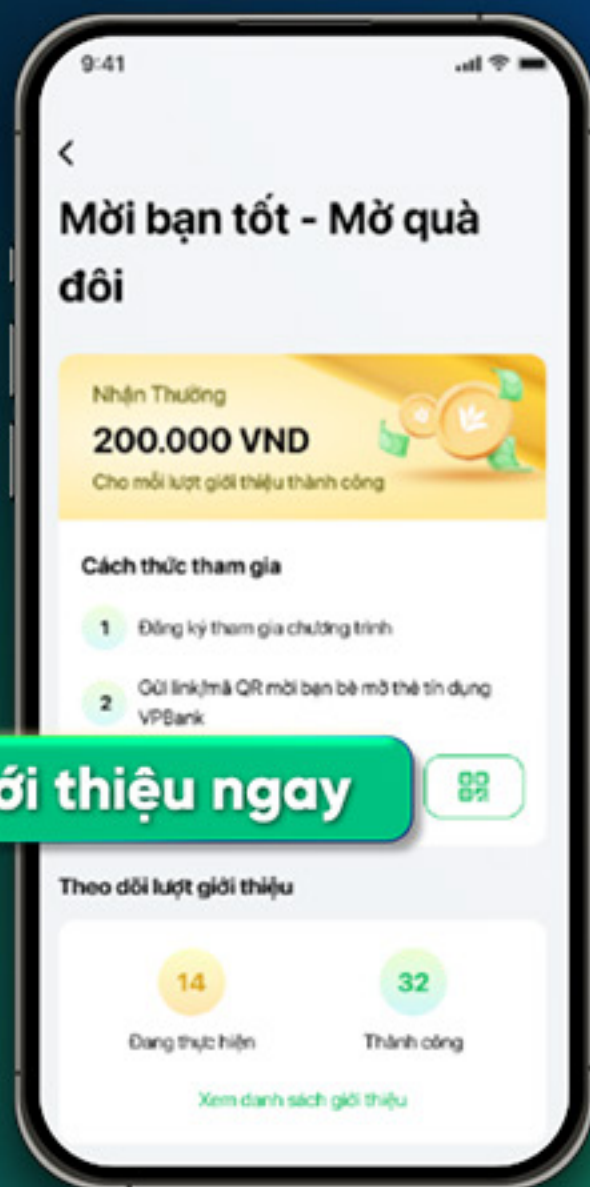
9:41

<

Mời bạn tốt - Mở quà đôi

Nhận Thưởng
200.000 VND
Cho mỗi lượt giới thiệu thành công

Cách thức tham gia

1 Đăng ký tham gia chương trình

2 Gửi link/mã QR mời bạn bè mở thẻ tín dụng VPBank

ới thiệu ngay

Theo dõi lượt giới thiệu

14
Đang thực hiện

32
Thành công

Xem danh sách giới thiệu